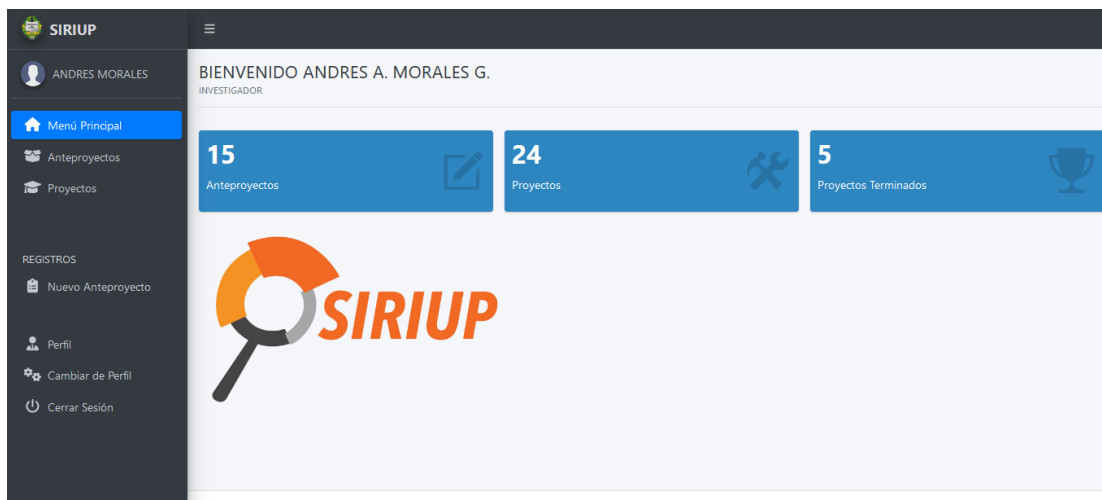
SIRIUP

ANDRES MORALES

Menú Principal

Anteproyectos

Proyectos

REGISTROS

Nuevo Anteproyecto

Perfil

Cambiar de Perfil

Cerrar Sesión

≡

BIENVENIDO ANDRES A. MORALES G.
INVESTIGADOR

15
Anteproyectos

24
Proyectos

5
Proyectos Terminados

SIRIUP